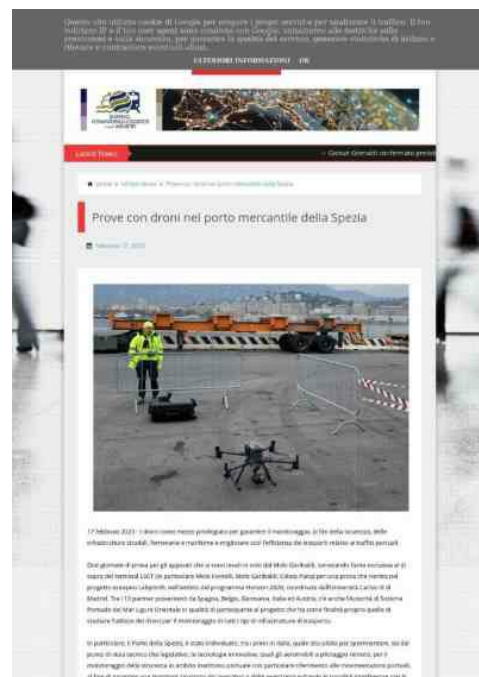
Questo sito utilizza cookie di Google per erogare i propri servizi e per analizzare il traffico. Il tuo indirizzo IP e il tuo user agent sono condivisi con Google, unitamente alle metriche sulle prestazioni e sulla sicurezza, per garantire la qualità del servizio, generare statistiche di utilizzo e rilevare e contrastare eventuali abusi.

ULTERIORI INFORMAZIONI OK

Latest Topics

Genuar Grimaldi: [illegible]

Home » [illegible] » Prove con droni nel porto mercantile della Spezia

Prove con droni nel porto mercantile della Spezia

febbraio 17, 2023

17 febbraio 2023 – I droni come mezzo privilegiato per garantire il monitoraggio, la tutela, la sicurezza, delle infrastrutture stradali, ferroviarie e marittime e migliorare così l'efficienza dei trasporti relativi al traffico portuale.

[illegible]

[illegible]

In particolare, il Porto della Spezia, è stato individuato, tra i primi in Italia, quale sito pilota per sperimentare, sia dal punto di vista tecnico che legislativo, la tecnologia innovativa, quali gli aeromobili a pilotaggio remoto, per il monitoraggio della sicurezza in ambito marittimo portuale con particolare riferimento alle movimentazioni portuali, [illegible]